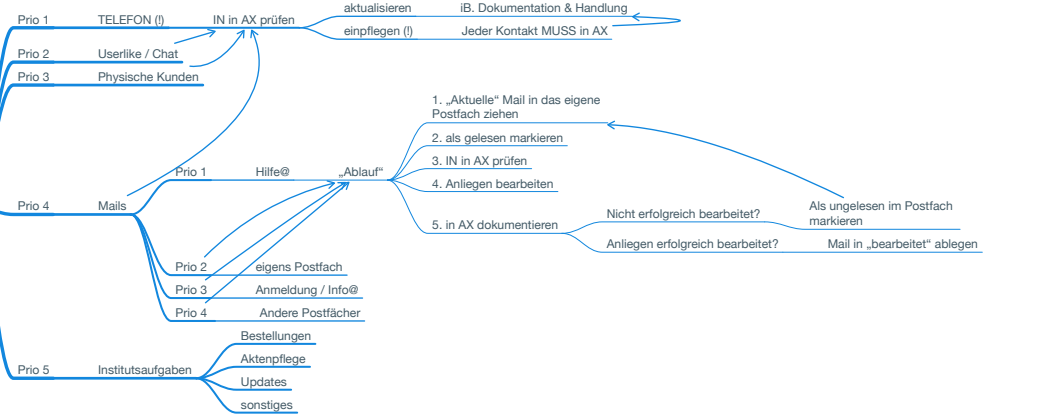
Prio 1 TELEFON (!)
IN in AX prüfen
aktualisieren iB. Dokumentation & Handlung
einpflegen (!) Jeder Kontakt MUSS in AX
Prio 2 Userlike / Chat
Prio 3 Physische Kunden

Prio 4 Mails
Prio 1 Hilfe@ „Ablauf“
1. „Aktuelle“ Mail in das eigene Postfach ziehen
2. als gelesen markieren
3. IN in AX prüfen
4. Anliegen bearbeiten
5. in AX dokumentieren
Nicht erfolgreich bearbeitet? Als ungelesen im Postfach markieren
Anliegen erfolgreich bearbeitet? Mail in „bearbeitet“ ablegen
Prio 2 eigens Postfach
Prio 3 Anmeldung / Info@
Prio 4 Andere Postfächer

Prio 5 Institutsaufgaben
Bestellungen
Aktenpflege
Updates
sonstiges